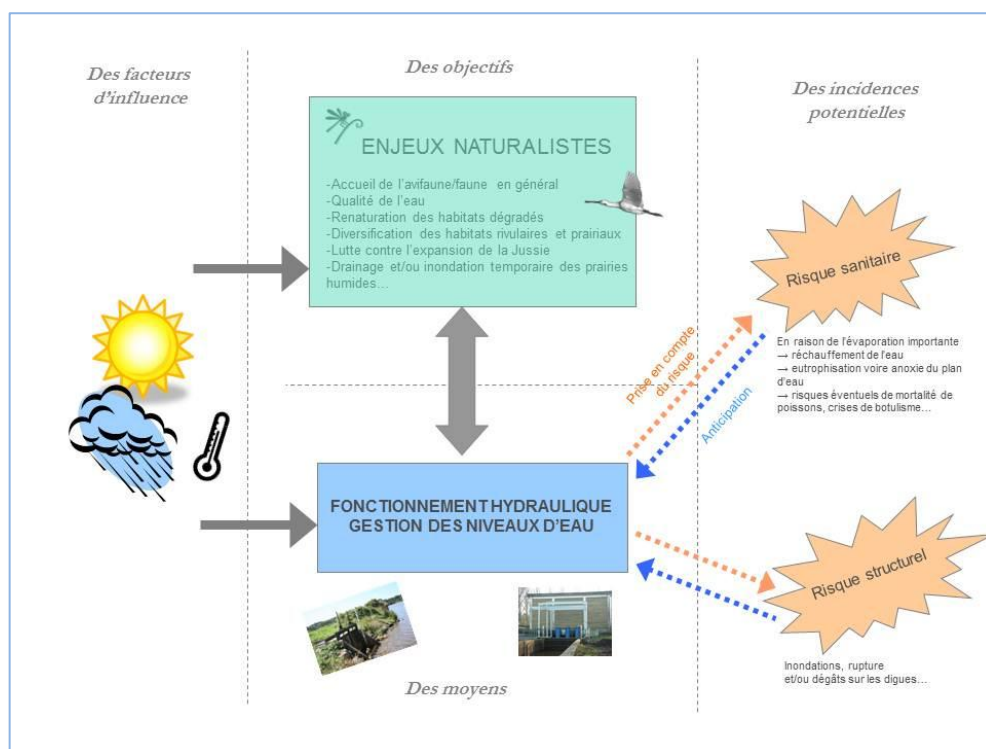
Des facteurs d'influence

Des objectifs

Des incidences potentielles

ENJEUX NATURALISTES

-Accueil de l'avifaune/faune en général
-Qualité de l'eau
-Renaturation des habitats dégradés
-Diversification des habitats rivulaires et prairiaux
-Lutte contre l'expansion de la Jussie
-Drainage et/ou inondation temporaire des prairies humides...

Risque sanitaire

Prise en compte du risque

Anticipation

En raison de l'évaporation importante
→ réchauffement de l'eau
→ eutrophisation voire anoxie du plan d'eau
→ risques éventuels de mortalité de poissons, crises de botulisme...

FONCTIONNEMENT HYDRAULIQUE
GESTION DES NIVEAUX D'EAU

Risque structurel

Inondations, rupture et/ou dégâts sur les digues...

Des moyens